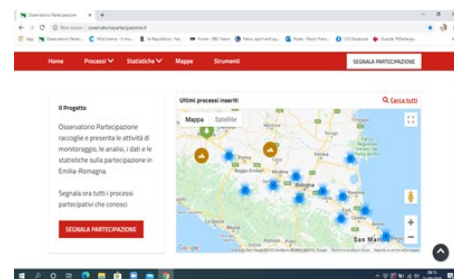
Osservatorio Partecipazione

Non sicuro | osservatoriopartecipazione.it

App | Osservatorio Parte... | WinCrowne - Il Mio... | la Repubblica - Per... | Home - BBC News | News, sport and op... | Plurk - Plurk Fans... | (1) Facebook | Guarda "Riflettori p...

Home Processi Statistiche Mappe Strumenti

SEGNALA PARTECIPAZIONE

Il Progetto

Osservatorio Partecipazione raccoglie e presenta le attività di monitoraggio, le analisi, i dati e le statistiche sulla partecipazione in Emilia-Romagna.

Segnala ora tutti i processi partecipativi che conosci

SEGNALA PARTECIPAZIONE

Ultimi processi inseriti

Cerca tutti

Mappa Satellite

Bologna

San Mar

Google

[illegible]